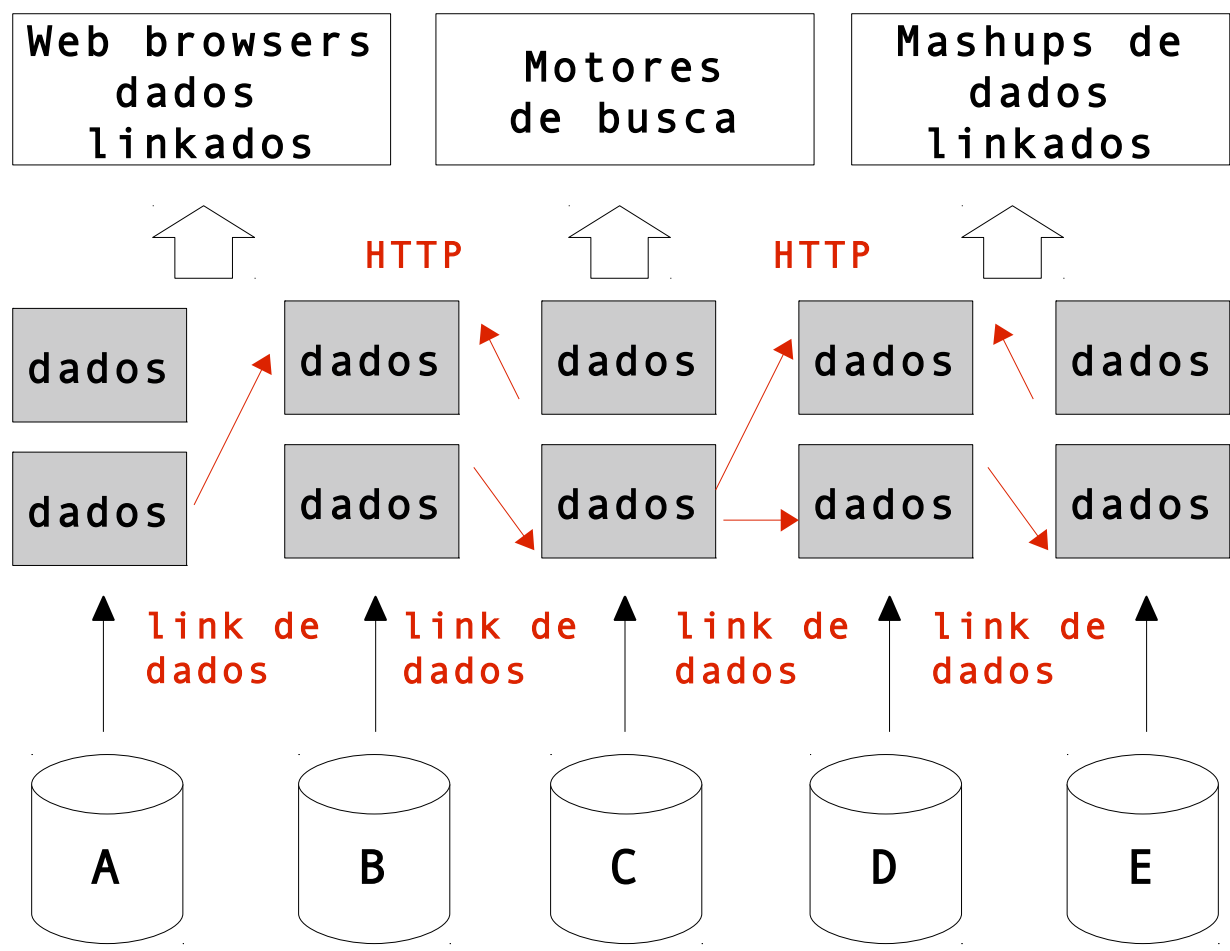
Web browsers dados linkados

Motores de busca

Mashups de dados linkados

HTTP

HTTP

dados

dados

dados

dados

dados

dados

dados

dados

dados

link de dados

link de dados

link de dados

link de dados

A

B

C

D

E